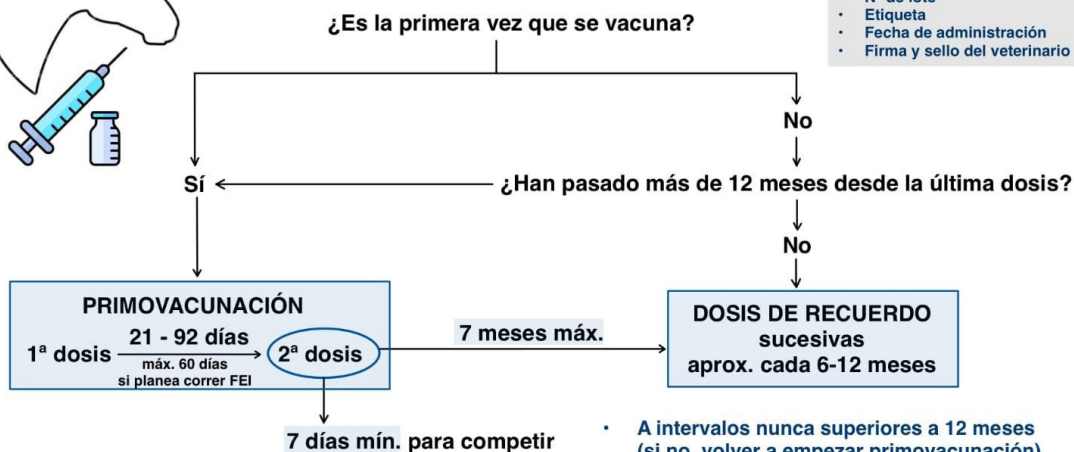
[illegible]
Etiqueta
Fecha de administración
Firma y sello del veterinario

¿Es la primera vez que se vacuna?

No

Sí

¿Han pasado más de 12 meses desde la última dosis?

No

PRIMOVACUNACIÓN
1ª dosis 21 - 92 días máx. 60 días si planea correr FEI 2ª dosis

7 meses máx.

DOSIS DE RECUERDO
sucesivas
aprox. cada 6-12 meses

7 días mín. para competir

A intervalos nunca superiores a 12 meses (si no, volver a empezar primovacunación)